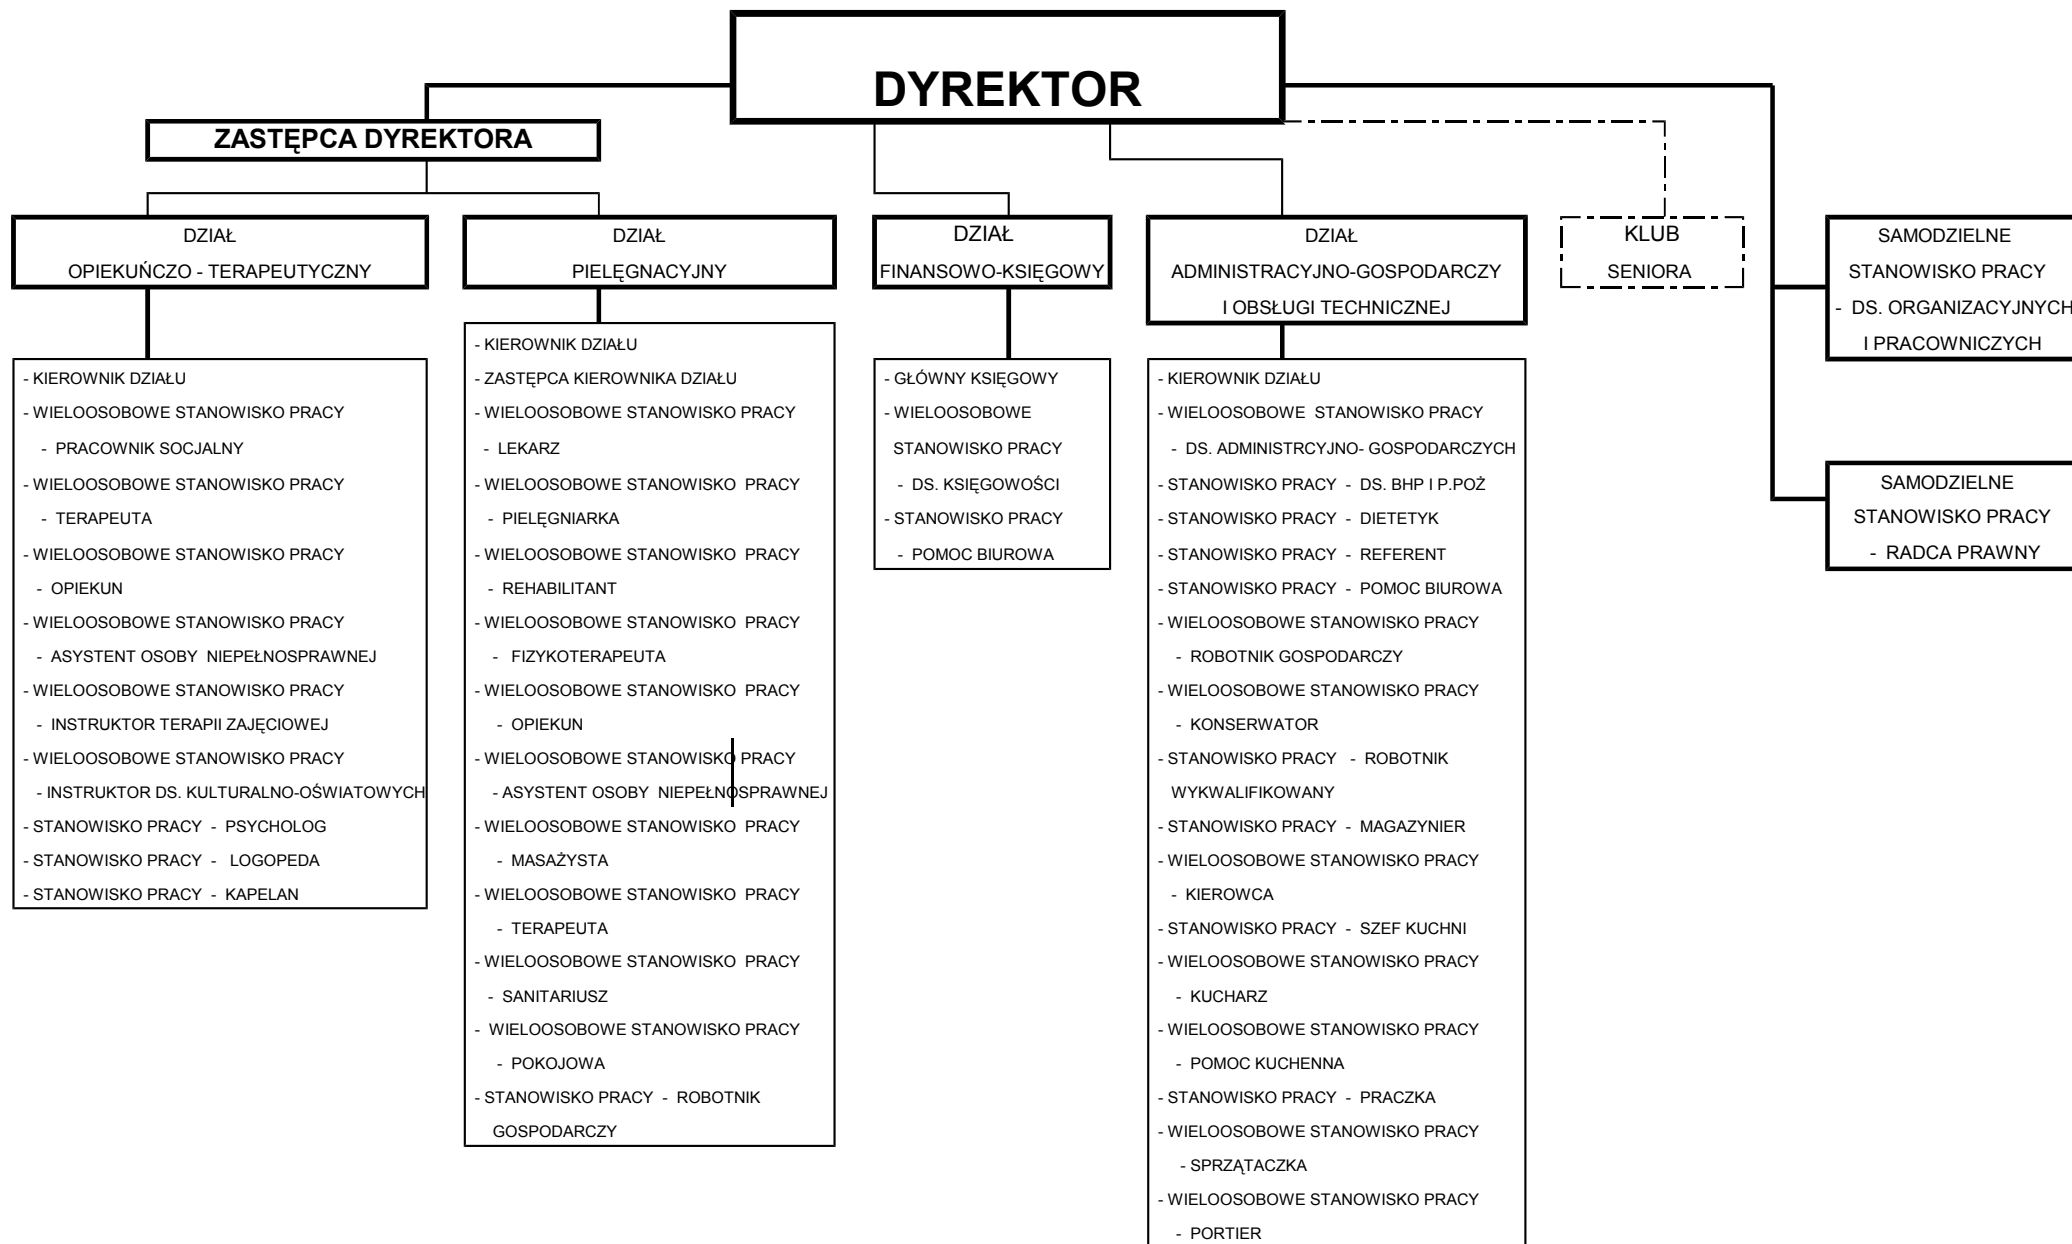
DYREKTOR

ZASTĘPCA DYREKTORA

DZIAŁ
OPIEKUŃCZO - TERAPEUTYCZNY

- KIEROWNIK DZIAŁU
- WIELOOSOBOWE STANOWISKO PRACY
- PRACOWNIK SOCJALNY
- WIELOOSOBOWE STANOWISKO PRACY
- TERAPEUTA
- WIELOOSOBOWE STANOWISKO PRACY
- OPIEKUN
- WIELOOSOBOWE STANOWISKO PRACY
- ASYSTENT OSOBY NIEPEŁNOSPRAWNEJ
- WIELOOSOBOWE STANOWISKO PRACY
- INSTRUKTOR TERAPII ZAJĘCIOWEJ
- WIELOOSOBOWE STANOWISKO PRACY
- INSTRUKTOR DS. KULTURALNO-OŚWIATOWYCH
- STANOWISKO PRACY - PSYCHOLOG
- STANOWISKO PRACY - LOGOPEDA
- STANOWISKO PRACY - KAPELAN

DZIAŁ
PIELĘGNACYJNY

- KIEROWNIK DZIAŁU
- ZASTĘPCA KIEROWNIKA DZIAŁU
- WIELOOSOBOWE STANOWISKO PRACY
- LEKARZ
- WIELOOSOBOWE STANOWISKO PRACY
- PIELĘGNIARKA
- WIELOOSOBOWE STANOWISKO PRACY
- REHABILITANT
- WIELOOSOBOWE STANOWISKO PRACY
- FIZYKOTERAPEUTA
- WIELOOSOBOWE STANOWISKO PRACY
- OPIEKUN
- WIELOOSOBOWE STANOWISKO PRACY
- ASYSTENT OSOBY NIEPEŁNOSPRAWNEJ
- WIELOOSOBOWE STANOWISKO PRACY
- MASAŻYSTA
- WIELOOSOBOWE STANOWISKO PRACY
- TERAPEUTA
- WIELOOSOBOWE STANOWISKO PRACY
- SANITARIUSZ
- WIELOOSOBOWE STANOWISKO PRACY
- POKOJOWA
- STANOWISKO PRACY - ROBOTNIK GOSPODARCZY

DZIAŁ
FINANSOWO-KSIĘGOWY

- GŁÓWNY KSIĘGOWY
- WIELOOSOBOWE STANOWISKO PRACY
- DS. KSIĘGOWOŚCI
- STANOWISKO PRACY
- POMOC BIUROWA

DZIAŁ
ADMINISTRACYJNO-GOSPODARCZY
I OBSŁUGI TECHNICZNEJ

- KIEROWNIK DZIAŁU
- WIELOOSOBOWE STANOWISKO PRACY
- DS. ADMINISTRCYJNO- GOSPODARCZYCH
- STANOWISKO PRACY - DS. BHP I P.POŻ
- STANOWISKO PRACY - DIETETYK
- STANOWISKO PRACY - REFERENT
- STANOWISKO PRACY - POMOC BIUROWA
- WIELOOSOBOWE STANOWISKO PRACY
- ROBOTNIK GOSPODARCZY
- WIELOOSOBOWE STANOWISKO PRACY
- KONSERWATOR
- STANOWISKO PRACY - ROBOTNIK WYKWALIFIKOWANY
- STANOWISKO PRACY - MAGAZYNIER
- WIELOOSOBOWE STANOWISKO PRACY
- KIEROWCA
- STANOWISKO PRACY - SZEF KUCHNI
- WIELOOSOBOWE STANOWISKO PRACY
- KUCHARZ
- WIELOOSOBOWE STANOWISKO PRACY
- POMOC KUCHENNA
- STANOWISKO PRACY - PRACZKA
- WIELOOSOBOWE STANOWISKO PRACY
- SPRZĄTACZKA
- WIELOOSOBOWE STANOWISKO PRACY
- PORTIER

KLUB
SENIORA

SAMODZIELNE
STANOWISKO PRACY
- DS. ORGANIZACYJNYCH
I PRACOWNICZYCH

SAMODZIELNE
STANOWISKO PRACY
- RADCA PRAWNY